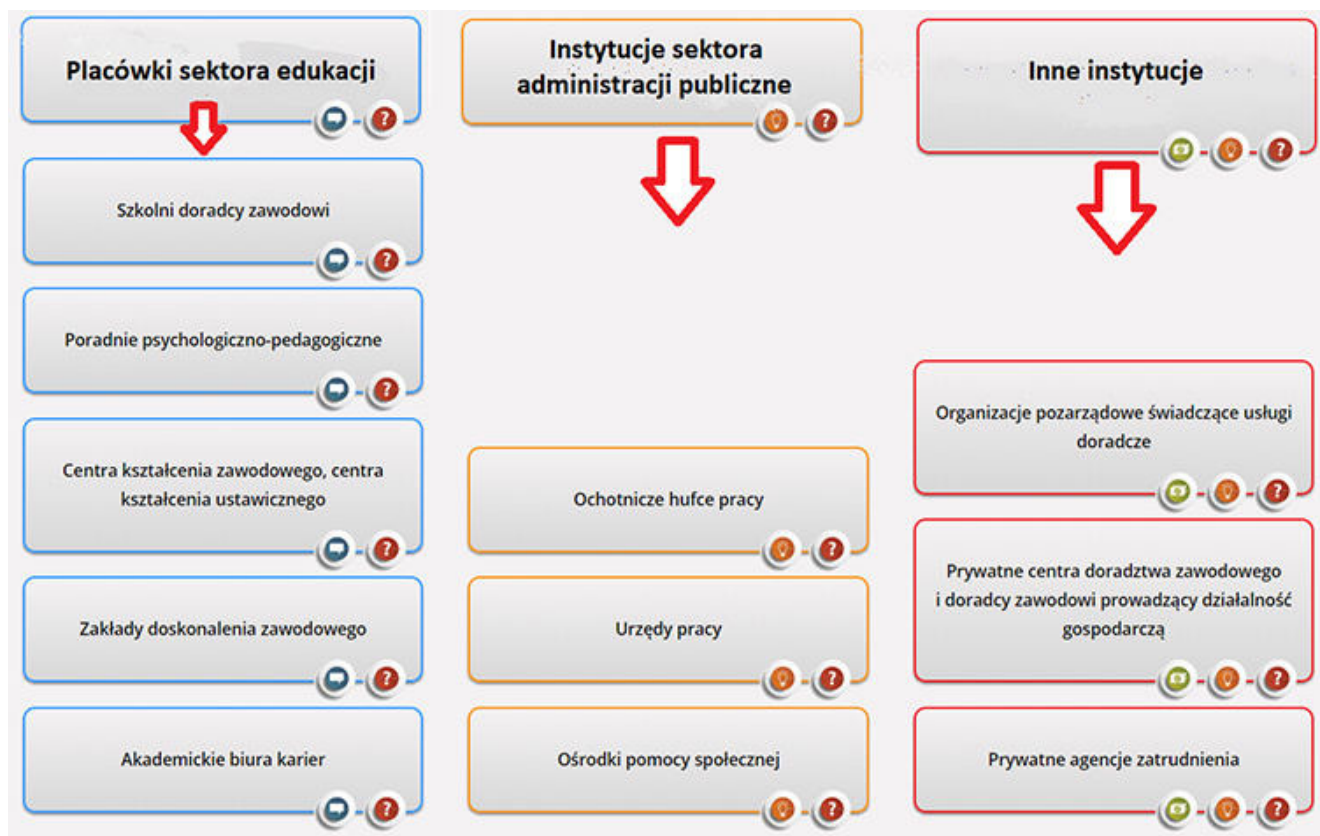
Placówki sektora edukacji

?

Szkolni doradcy zawodowi

?

Poradnie psychologiczno-pedagogiczne

?

Centra kształcenia zawodowego, centra kształcenia ustawicznego

?

Zakłady doskonalenia zawodowego

?

Akademickie biura karier

?

Instytucje sektora administracji publiczne

?

Ochotnicze hufce pracy

?

Urzędy pracy

?

Ośrodki pomocy społecznej

?

Inne instytucje

?

Organizacje pozarządowe świadczące usługi doradcze

?

Prywatne centra doradztwa zawodowego i doradcy zawodowi prowadzący działalność gospodarczą

?

Prywatne agencje zatrudnienia

?